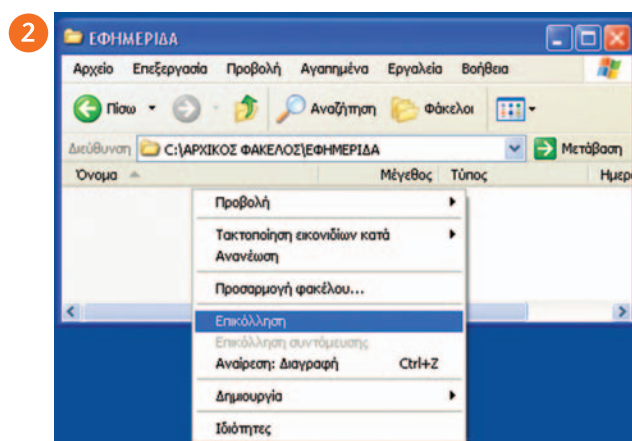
2

ΕΦΗΜΕΡΙΔΑ

Αρχείο Επεξεργασία Προβολή Αγαπημένα Εργαλεία Βοήθεια

Πίσω Αναζήτηση Φάκελοι

Διεύθυνση C:\ΑΡΧΙΚΟΣ ΦΑΚΕΛΟΣ\ΕΦΗΜΕΡΙΔΑ Μετάβαση

Όνομα Μέγεθος Τύπος Ημερ

Προβολή
Τακτοποίηση εικονιδίων κατά
Ανανέωση
Προσαρμογή φακέλου...
Επικόλληση
Επικόλληση συντόμευσης
Αναίρεση: Διαγραφή Ctrl+Z
Δημιουργία
Ιδιότητες